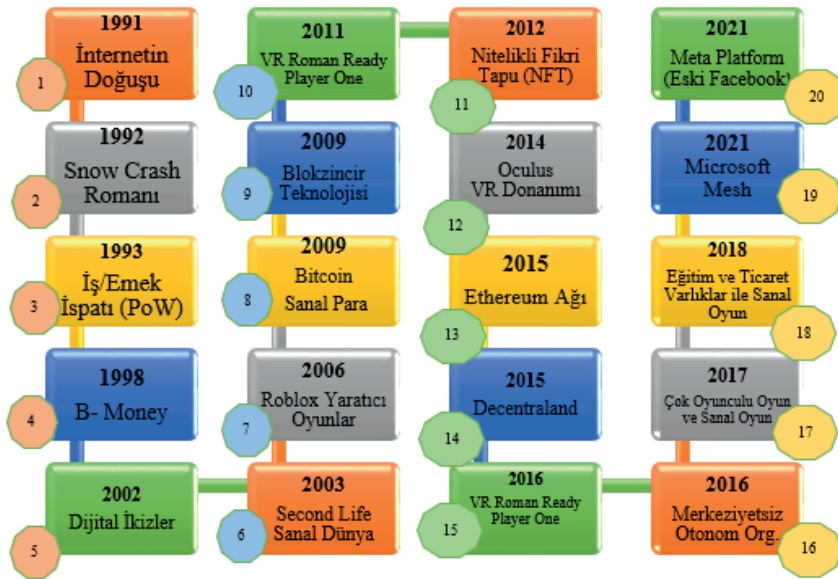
1991
İnternetin Doğuşu
1

1992
Snow Crash Romanı
2

1993
İş/Emek İspatı (PoW)
3

1998
B- Money
4

2002
Dijital İkizler
5

2003
Second Life Sanal Dünya
6

2006
Roblox Yaratıcı Oyunlar
7

2009
Bitcoin Sanal Para
8

2009
Blokzincir Teknolojisi
9

2011
VR Roman Ready Player One
10

2012
Nitelikli Fikri Tapu (NFT)
11

2014
Oculus VR Donanımı
12

2015
Ethereum Ağı
13

2015
Decentraland
14

2016
VR Roman Ready Player One
15

2016
Merkeziyetsiz Otonom Org.
16

2017
Çok Oyunculu Oyun ve Sanal Oyun
17

2018
Eğitim ve Ticaret Varlıklar ile Sanal Oyun
18

2021
Microsoft Mesh
19

2021
Meta Platform (Eski Facebook)
20